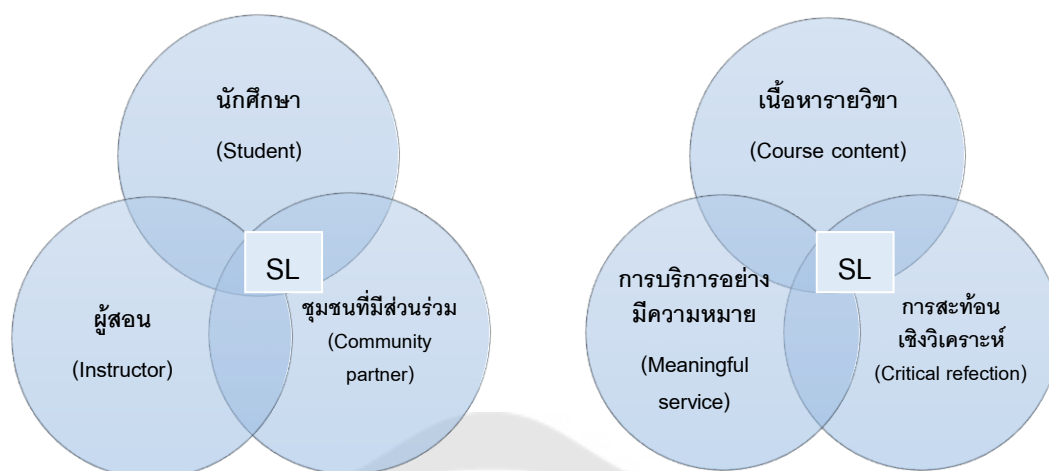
นักศึกษา

(Student)

SL

ผู้สอน

(Instructor)

ชุมชนที่มีส่วนร่วม

(Community partner)

เนื้อหารายวิชา

(Course content)

SL

การบริการอย่างมีความหมาย

(Meaningful service)

การสะท้อนเชิงวิเคราะห์

(Critical refection)